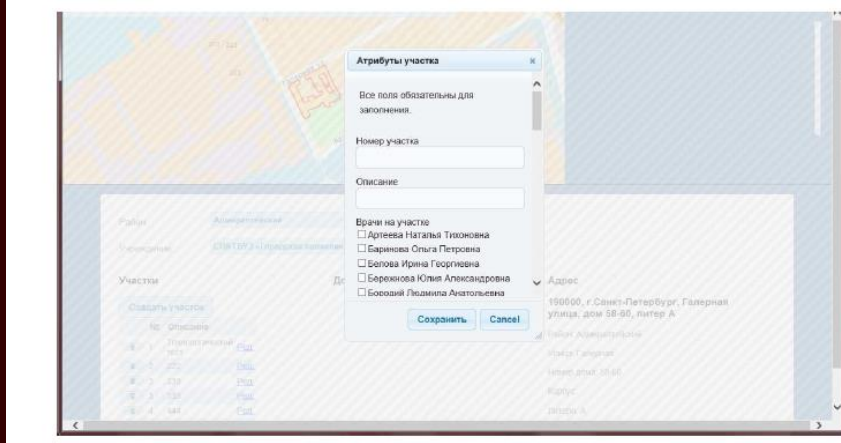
Атрибуты участка

×

Все поля обязательны для заполнения.

Номер участка

Описание

Врачи на участке
☐ Артеева Наталья Тихоновна
☐ Баринова Ольга Петровна
☐ Белова Ирина Георгиевна
☐ Бережнова Юлия Александровна
☐ Бородий Людмила Анатольевна

Сохранить Cancel

Район Адмиралтейский

Учреждение СПбГБУЗ «Городская поликлиника

Участки

Создать участок

| № | Описание | |
|---|---|---|
| 1 | Терапевтический пост | Ред. |
| 2 | 222 | Ред. |
| 3 | 333 | Ред. |
| 5 | 123 | Ред. |
| 6 | 444 | Ред. |

Адрес

190000, г.Санкт-Петербург, Галерная улица, дом 58-60, литер А

Район Адмиралтейский

Улица Галерная

Номер дома 58-60

Корпус

Литера А